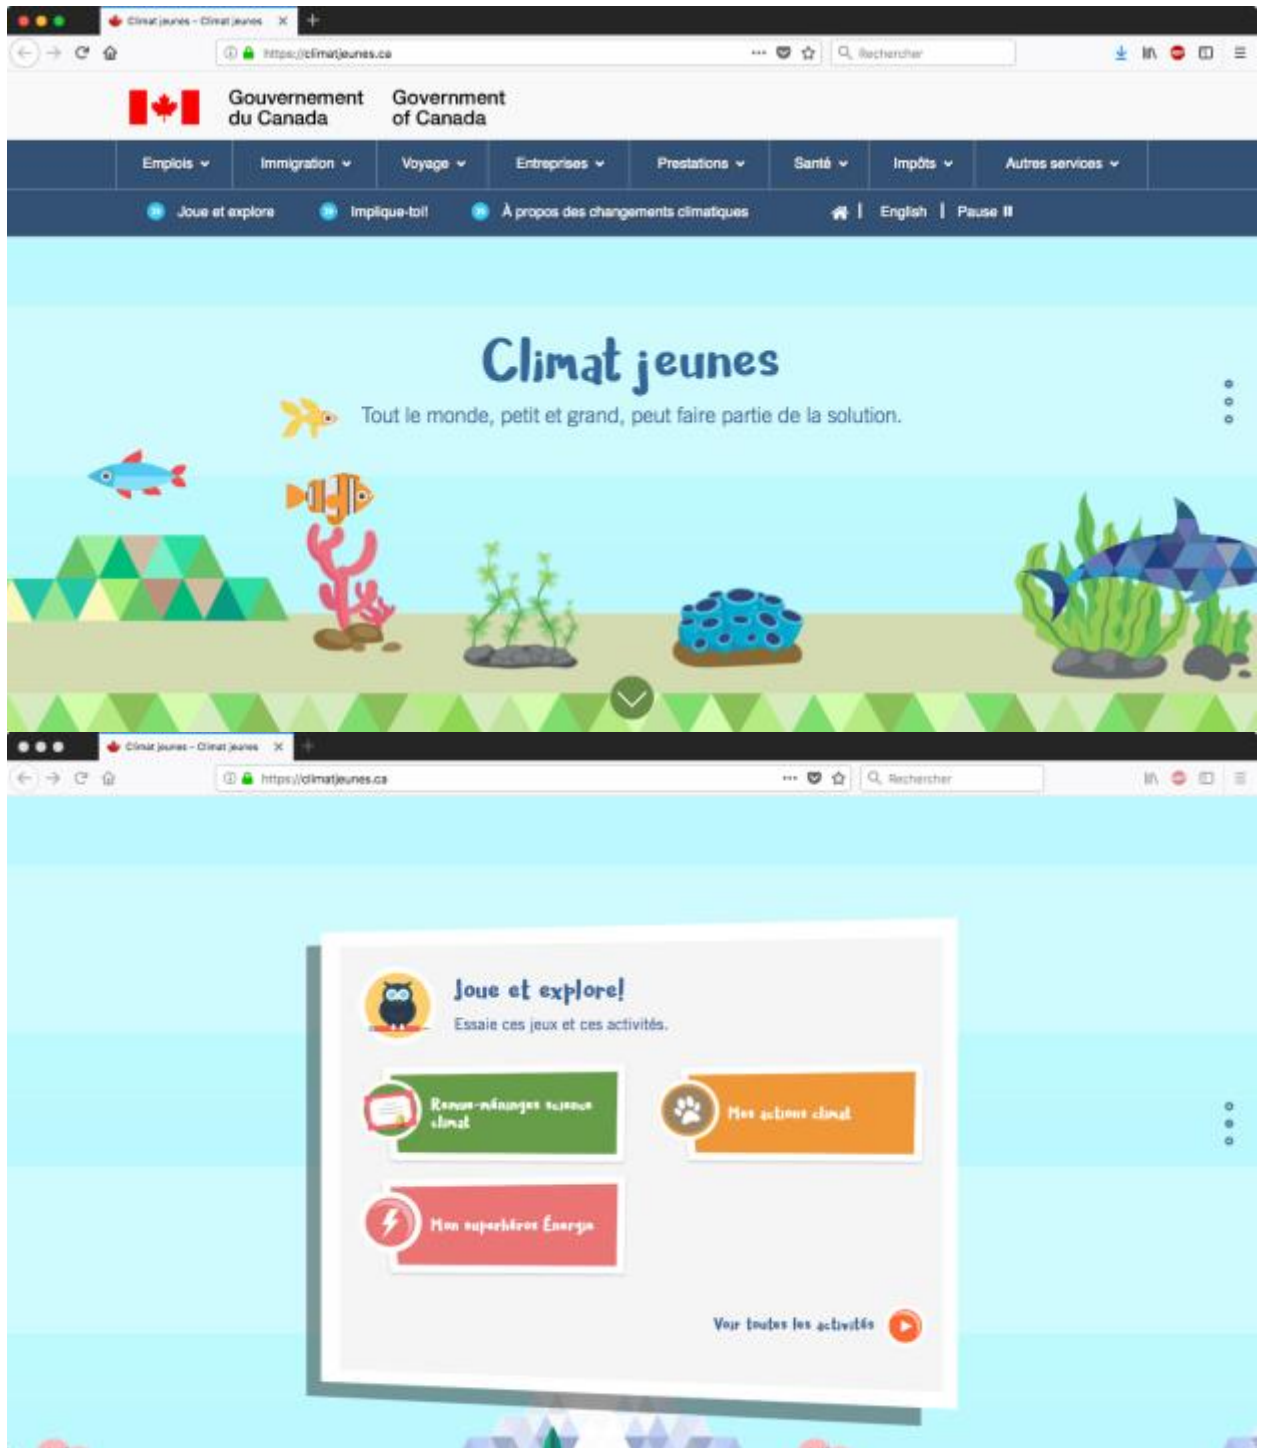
Climat jeunes - Climat jeunes

https://climatjeunes.ca

Rechercher

Gouvernement du Canada Government of Canada

Emplois Immigration Voyage Entreprises Prestations Santé Impôts Autres services

Joue et explore Implique-toi! À propos des changements climatiques English Pause

Climat jeunes

Tout le monde, petit et grand, peut faire partie de la solution.

Climat jeunes - Climat jeunes

https://climatjeunes.ca

Rechercher

Joue et explore!

Essaie ces jeux et ces activités.

Remue-méninges saison climat

Mes actions climat

Mon superhéros Énergie

Voir toutes les activités